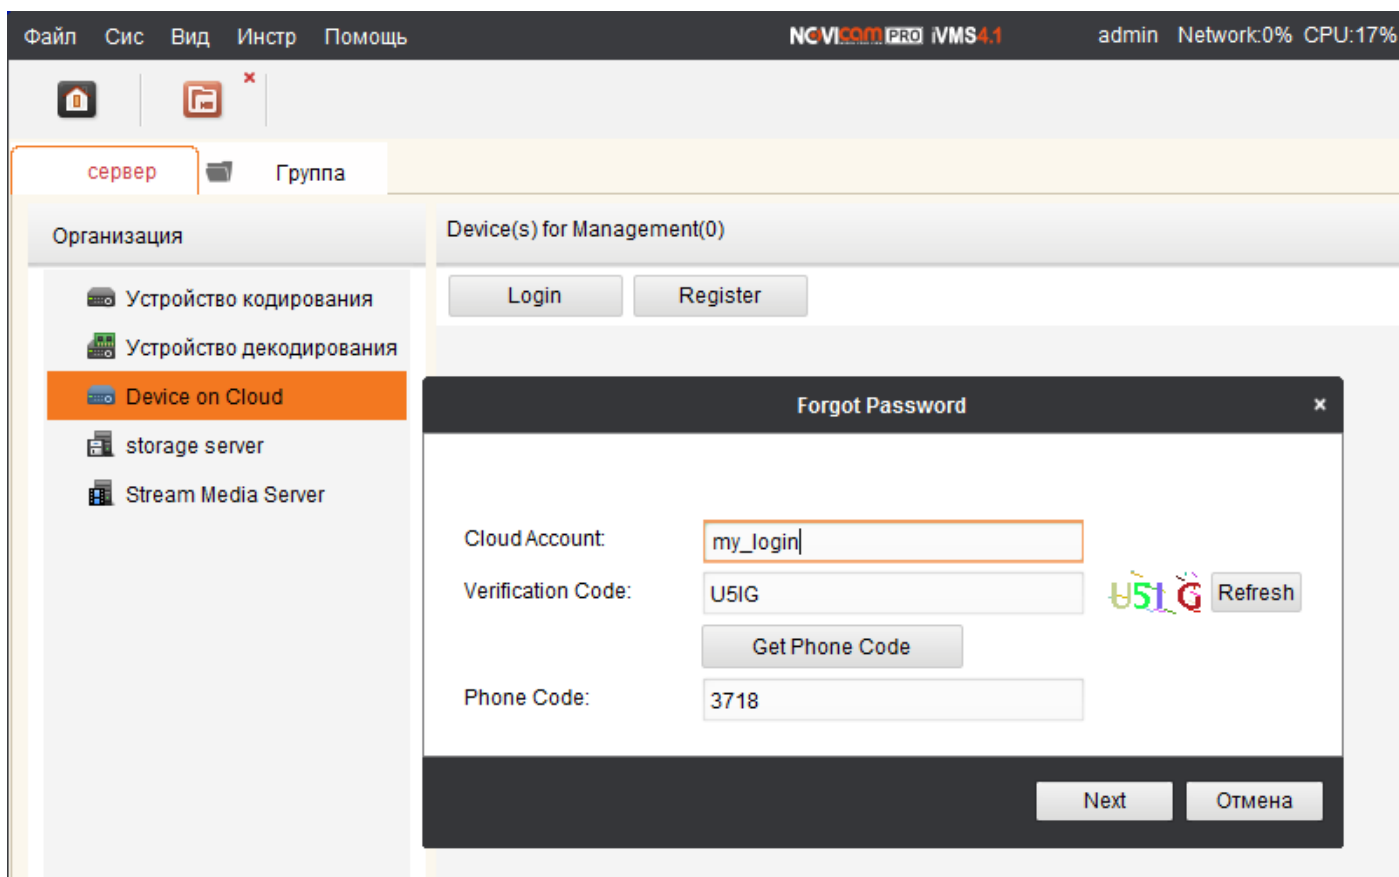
Файл Сис Вид Инстр Помощь

NOVIcam PRO iVMS4.1

admin Network:0% CPU:17%

сервер

Группа

Организация

Устройство кодирования

Устройство декодирования

Device on Cloud

storage server

Stream Media Server

Device(s) for Management(0)

Login

Register

Forgot Password

×

Cloud Account:

my_login

Verification Code:

U5IG

U5IG

Refresh

Get Phone Code

Phone Code:

3718

Next

Отмена